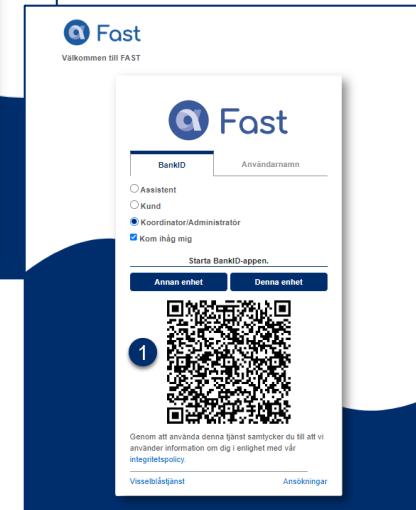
Fast
Välkommen till FAST

Fast

BankID
Användarnamn

Assistent
Kund
Koordinator/Administratör
Kom ihåg mig

Starta BankID-appen.

Annan enhet
Denna enhet

1

Genom att använda denna tjänst samtycker du till att vi använder information om dig i enlighet med vår integritetspolicy.

Visselblåstjänst
Ansökningar